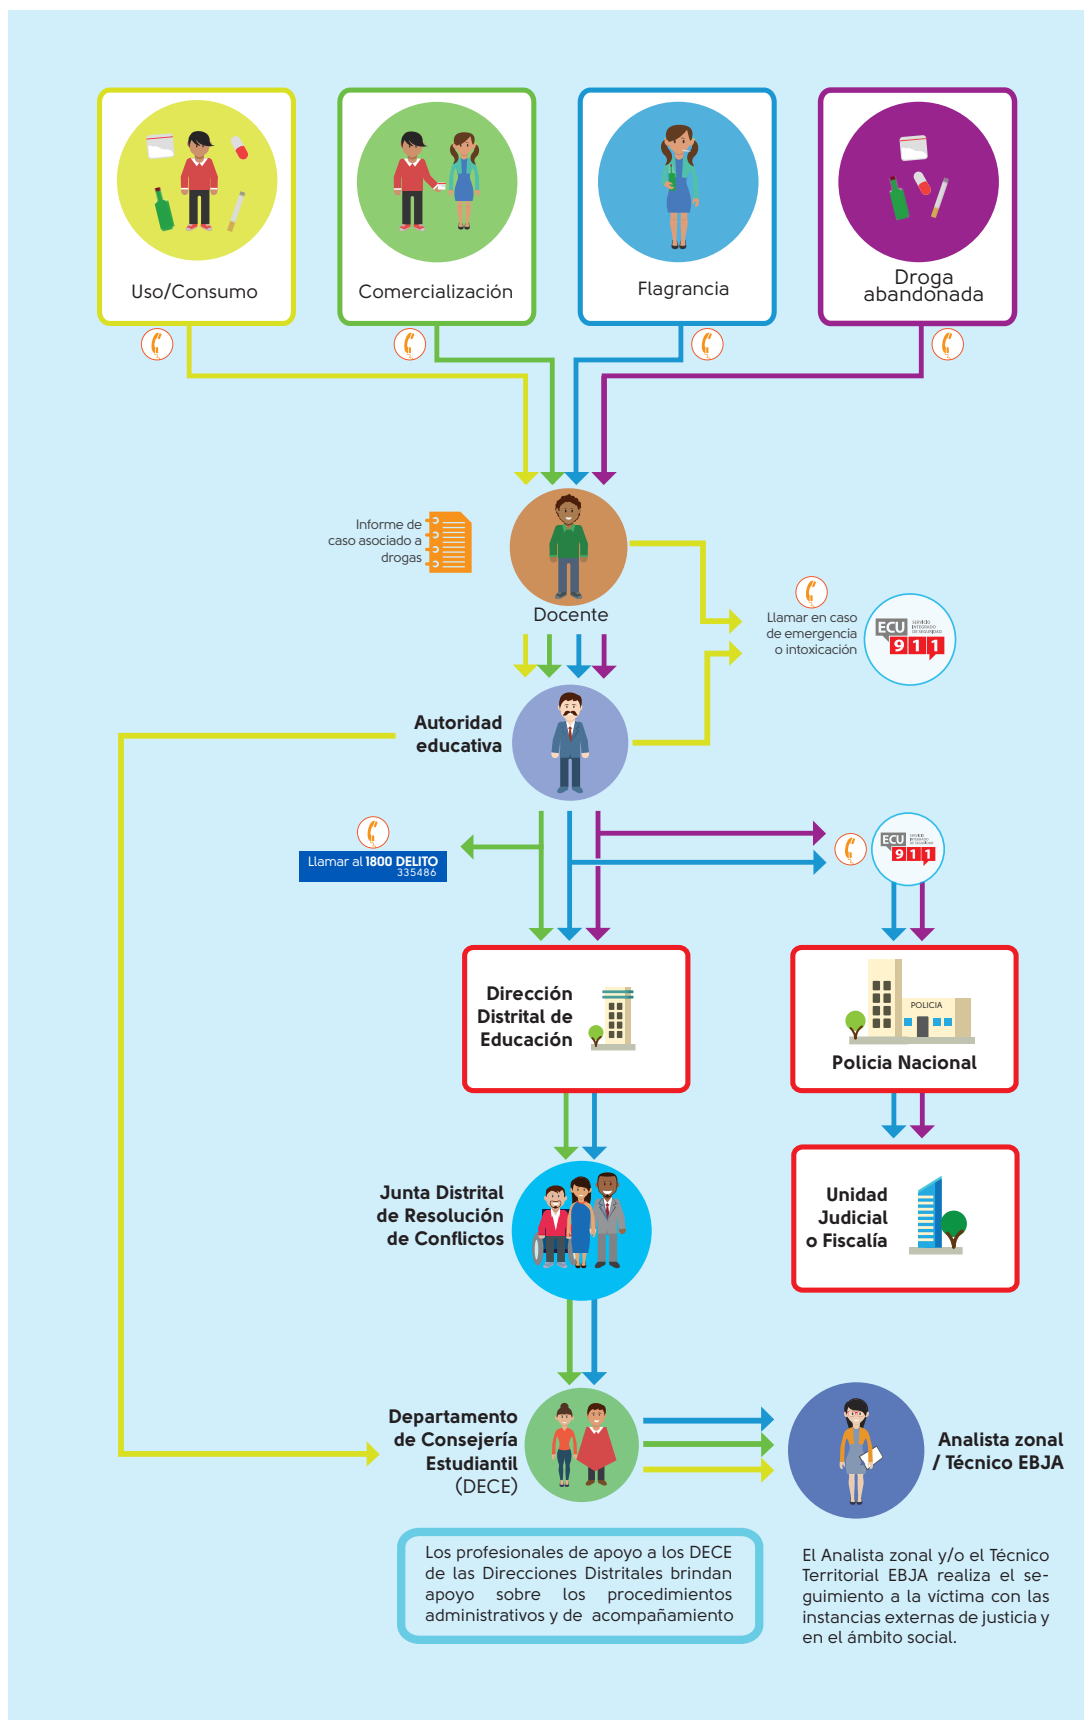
Uso/Consumo

Comercialización

Flagrancia

Droga abandonada

Informe de caso asociado a drogas

Docente

Llamar en caso de emergencia o intoxicación

ECU 911

Autoridad educativa

Llamar al 1800 DELITO 335486

ECU 911

Dirección Distrital de Educación

POLICIA

Policia Nacional

Junta Distrital de Resolución de Conflictos

Unidad Judicial o Fiscalía

Departamento de Consejería Estudiantil (DECE)

Analista zonal / Técnico EBJA

Los profesionales de apoyo a los DECE de las Direcciones Distritales brindan apoyo sobre los procedimientos administrativos y de acompañamiento

El Analista zonal y/o el Técnico Territorial EBJA realiza el seguimiento a la víctima con las instancias externas de justicia y en el ámbito social.